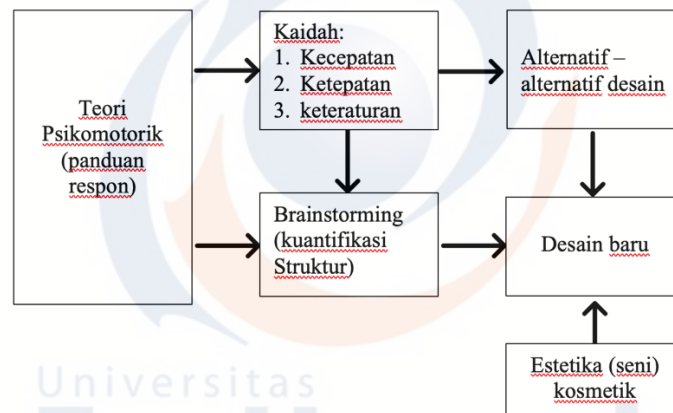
Teori Psikomotorik (panduan respon)

Kaidah:
1. Kecepatan
2. Ketepatan
3. keteraturan

Alternatif – alternatif desain

Brainstorming (kuantifikasi Struktur)

Desain baru

Estetika (seni) kosmetik

Universitas